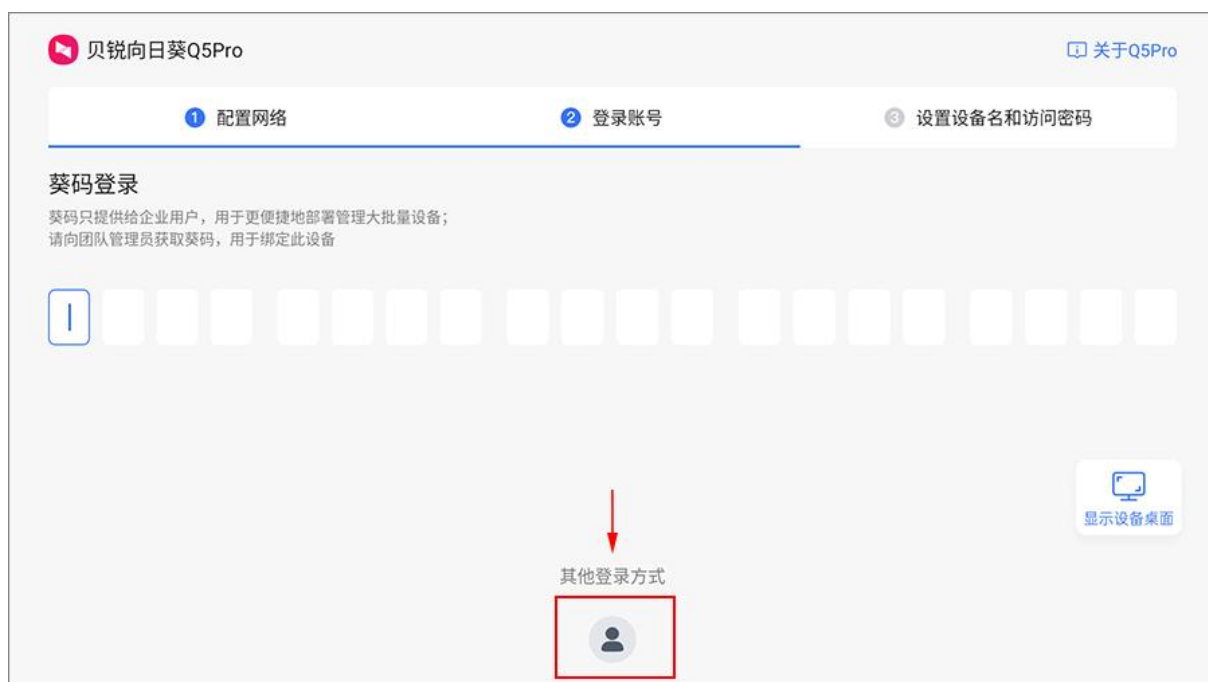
贝锐向日葵Q5Pro

关于Q5Pro

1 配置网络

2 登录账号

3 设置设备名和访问密码

葵码登录

葵码只提供给企业用户，用于更便捷地部署管理大批量设备；
请向团队管理员获取葵码，用于绑定此设备

显示设备桌面

其他登录方式